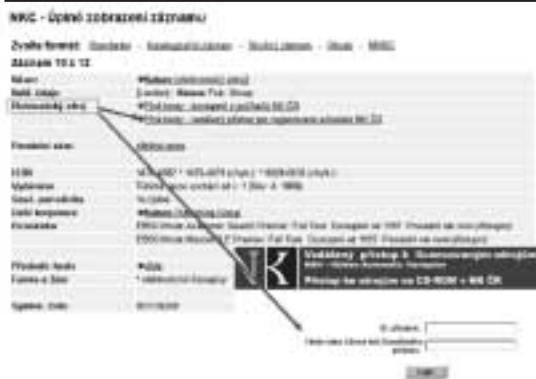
NKC - Úplné zobrazení záznamu

Zvolte formát: Standardní - Katalogizační záznam - Stručný záznam - Citace - MARC

Záznam 10 z 12

| | |
|---|---|
| Název | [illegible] |
| Další údaje | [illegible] |
| Elektronický zdroj | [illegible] |
| | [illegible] |
| Předmětové heslo | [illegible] |
| ISBN | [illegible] |
| Vydavatel | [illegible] |
| Geogr. periodicita | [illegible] |
| Další korporace | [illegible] |
| Poznámka | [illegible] |
| | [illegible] |
| Předmětové heslo | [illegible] |
| Forma a žánr | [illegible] |
| Systém. číslo | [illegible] |

Vzdálený přístup k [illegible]

Přístup ke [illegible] CD-ROM v NK ČR

ID uživatele:

Heslo nebo číslo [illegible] průkazu:

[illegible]